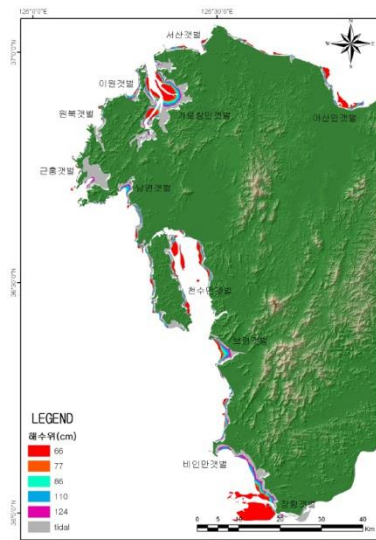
126°0'0"E
126°30'0"E
37°0'0"N
36°30'0"N
36°0'0"N
서산갯벌
이원갯벌
가로림만갯벌
아산만갯벌
원북갯벌
근흥갯벌
남면갯벌
천수만갯벌
보령갯벌
비인만갯벌
장항갯벌
N
LEGEND
해수위(cm)
66
77
86
110
124
tidal
0 5 10 20 30 40 Km